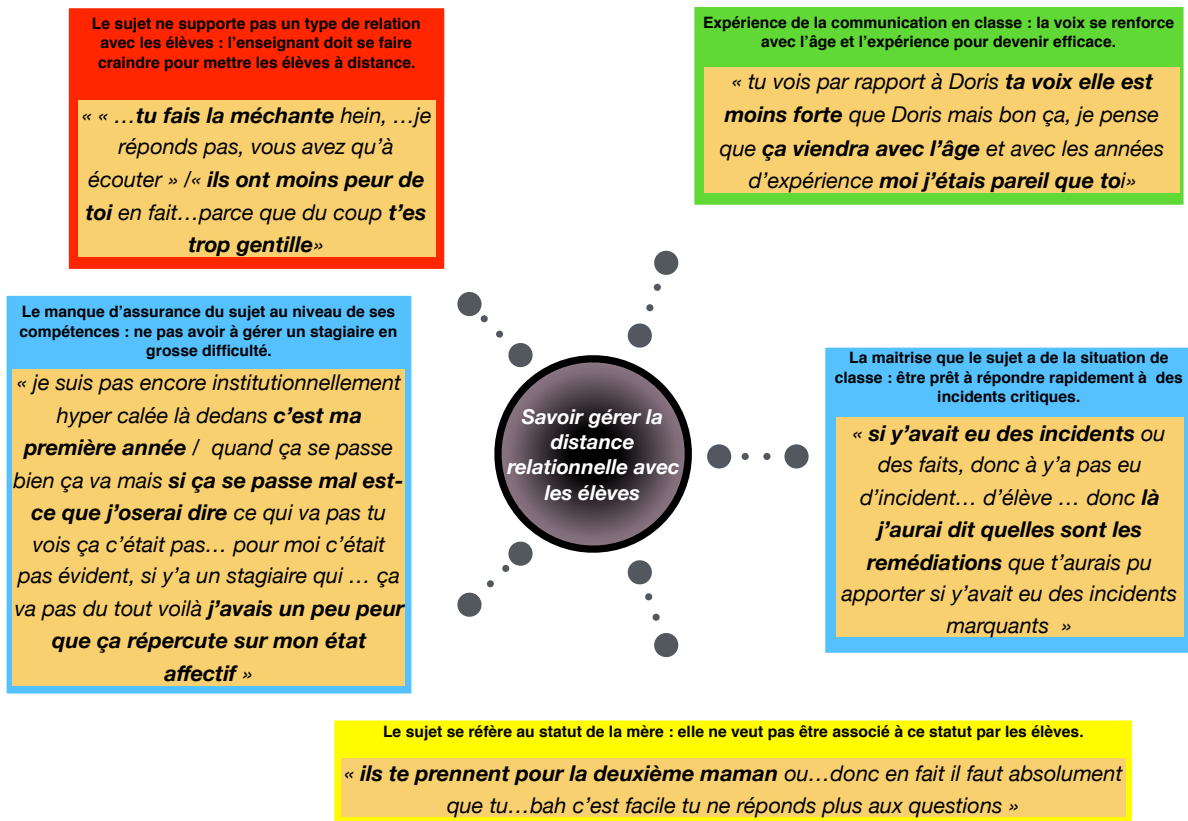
Le sujet ne supporte pas un type de relation avec les élèves : l'enseignant doit se faire craindre pour mettre les élèves à distance.

« « …tu fais la méchante hein, …je réponds pas, vous avez qu'à écouter » /« ils ont moins peur de toi en fait…parce que du coup t'es trop gentille»

Expérience de la communication en classe : la voix se renforce avec l'âge et l'expérience pour devenir efficace.

« tu vois par rapport à Doris ta voix elle est moins forte que Doris mais bon ça, je pense que ça viendra avec l'âge et avec les années d'expérience moi j'étais pareil que toi»

Le manque d'assurance du sujet au niveau de ses compétences : ne pas avoir à gérer un stagiaire en grosse difficulté.

« je suis pas encore institutionnellement hyper calée là dedans c'est ma première année / quand ça se passe bien ça va mais si ça se passe mal est-ce que j'oserai dire ce qui va pas tu vois ça c'était pas… pour moi c'était pas évident, si y'a un stagiaire qui … ça va pas du tout voilà j'avais un peu peur que ça répercute sur mon état affectif »

Savoir gérer la distance relationnelle avec les élèves

La maitrise que le sujet a de la situation de classe : être prêt à répondre rapidement à des incidents critiques.

« si y'avait eu des incidents ou des faits, donc à y'a pas eu d'incident… d'élève … donc là j'aurai dit quelles sont les remédiations que t'aurais pu apporter si y'avait eu des incidents marquants »

Le sujet se réfère au statut de la mère : elle ne veut pas être associé à ce statut par les élèves.

« ils te prennent pour la deuxième maman ou…donc en fait il faut absolument que tu…bah c'est facile tu ne réponds plus aux questions »